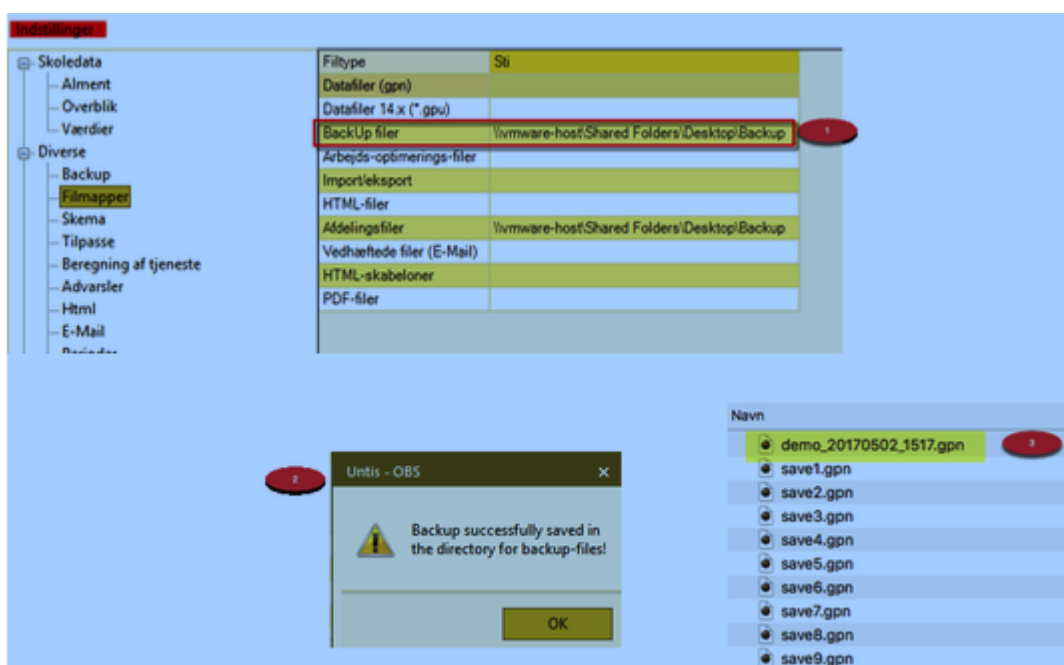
Indstillinger

Skoledata
Alment
Overblik
Værdier
Diverse
Backup
Filmapper
Skema
Tilpasse
Beregning af tjeneste
Advarsler
Html
E-Mail
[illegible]

| Filtype | Sti |
|---|---|
| Datafiler (gpn) | |
| Datafiler 14.x (*.gpu) | |
| BackUp filer | \\vmware-host\Shared Folders\Desktop\Backup |
| Arbejds-optimerings-filer | |
| Import/eksport | |
| HTML-filer | |
| Afdelingsfiler | \\vmware-host\Shared Folders\Desktop\Backup |
| Vedhæftede filer (E-Mail) | |
| HTML-skabeloner | |
| PDF-filer | |

1

2

Untis - OBS
×
Backup successfully saved in the directory for backup-files!
OK

Navn
demo_20170502_1517.gpn
save1.gpn
save2.gpn
save3.gpn
save4.gpn
save5.gpn
save6.gpn
save7.gpn
save8.gpn
save9.gpn

3